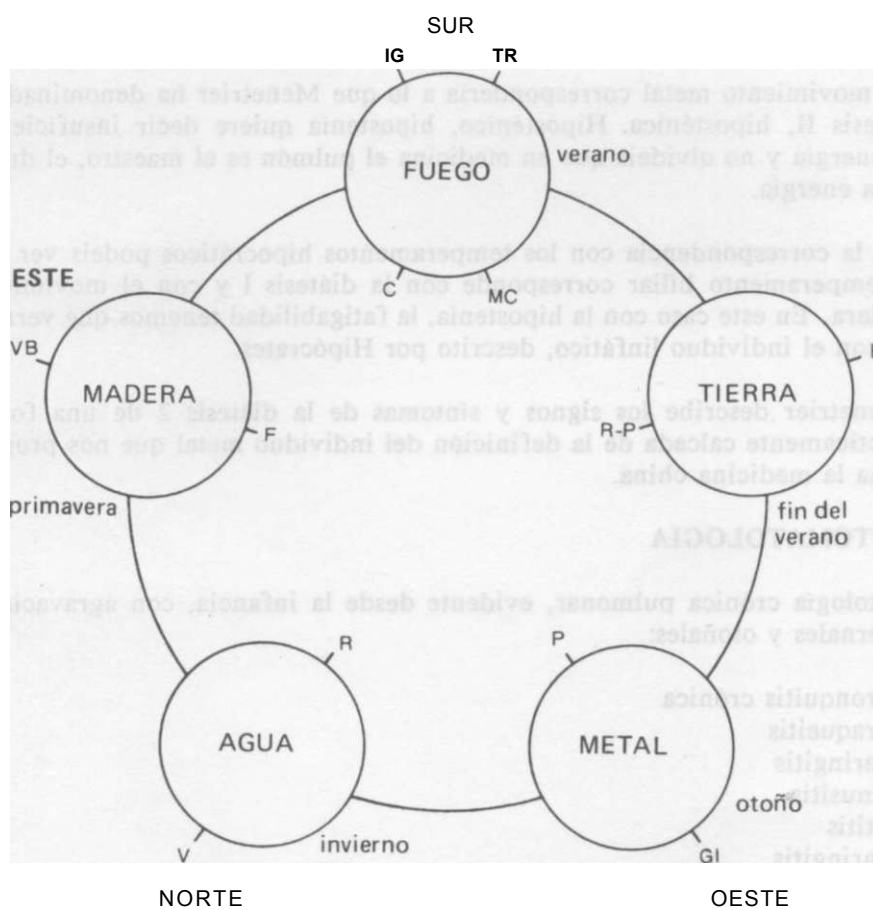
SUR

IG TR

verano

FUEGO

C MC

ESTE

VB

MADERA

F

TIERRA

R-P

primavera

fin del verano

R

P

AGUA

METAL

otoño

V

invierno

GI

NORTE

OESTE

movimiento metal correspondería a lo que Menetrier ha denominado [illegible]sis II, hipoesténica. Hipoesténico, hipostenia quiere decir insuficie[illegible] energía y no olvidemos que en medicina el pulmón es el maestro, el d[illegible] la energía.

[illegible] la correspondencia con los temperamentos hipocráticos podéis ver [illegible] temperamento biliar corresponde con la diátesis I y con el mo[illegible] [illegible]dera. En este caso con la hipostenia, la fatigabilidad tenemos que ver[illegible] con el individuo linfático, descrito por Hipócrates.

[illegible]netrier describe los signos y síntomas de la diátesis 2 de una fo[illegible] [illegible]ctamente calcada de la definición del individuo metal que nos pro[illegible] la medicina china.

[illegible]OLOGIA

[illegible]tología crónica pulmonar, evidente desde la infancia, con agravaci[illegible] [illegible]ernales y otoñales:

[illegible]ronquitis crónica
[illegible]raquetis
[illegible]ringitis
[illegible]nusitis
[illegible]tis
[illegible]